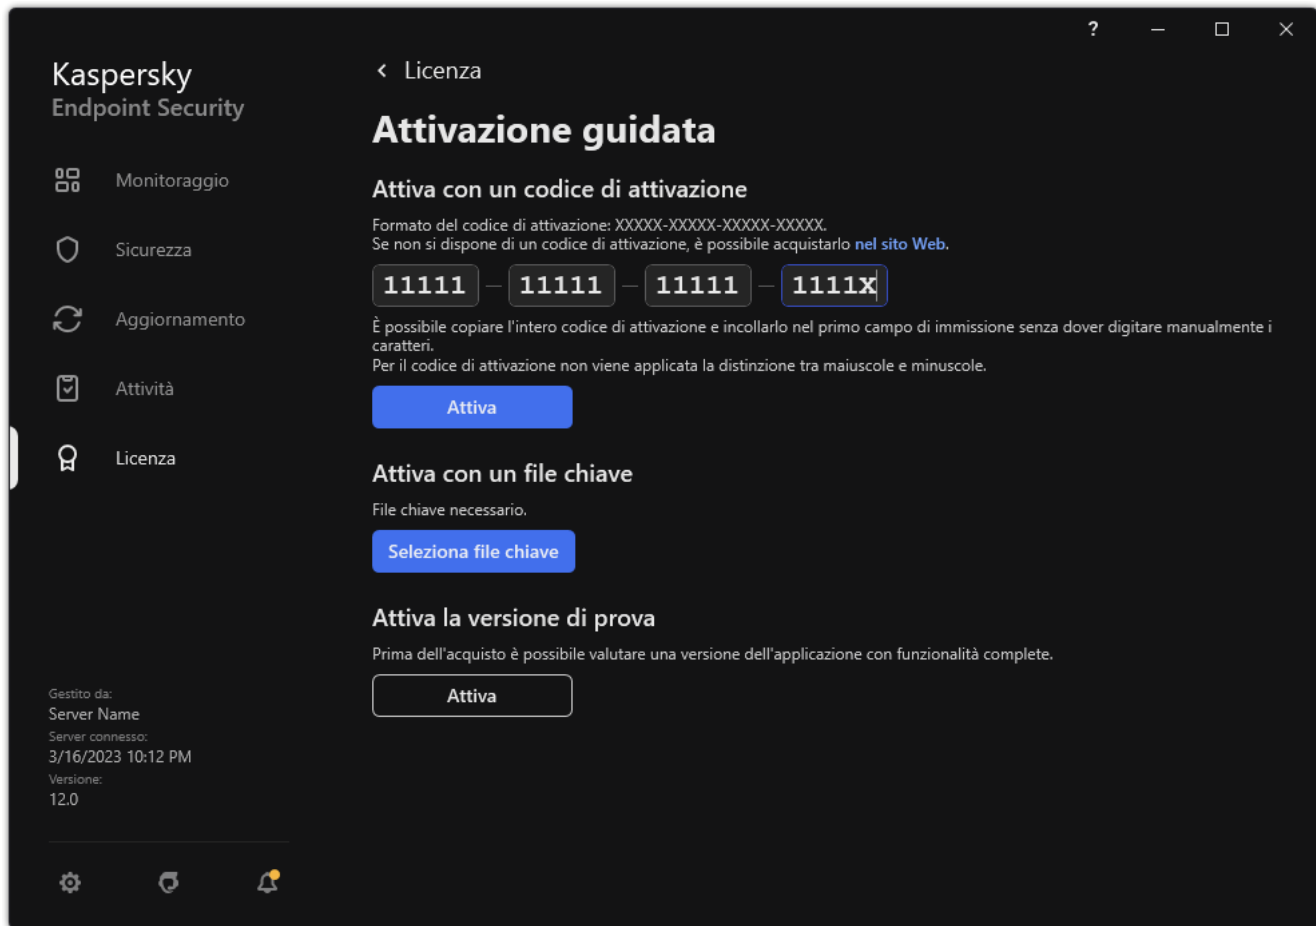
?

Kaspersky
Endpoint Security

Monitoraggio

Sicurezza

Aggiornamento

Attività

Licenza

Gestito da:
Server Name
Server connesso:
3/16/2023 10:12 PM
Versione:
12.0

Licenza

Attivazione guidata

Attiva con un codice di attivazione

Formato del codice di attivazione: XXXXX-XXXXX-XXXXX-XXXXX.
Se non si dispone di un codice di attivazione, è possibile acquistarlo nel sito Web.

11111 – 11111 – 11111 – 1111X

È possibile copiare l'intero codice di attivazione e incollarlo nel primo campo di immissione senza dover digitare manualmente i caratteri.
Per il codice di attivazione non viene applicata la distinzione tra maiuscole e minuscole.

Attiva

Attiva con un file chiave

File chiave necessario.

Seleziona file chiave

Attiva la versione di prova

Prima dell'acquisto è possibile valutare una versione dell'applicazione con funzionalità complete.

Attiva